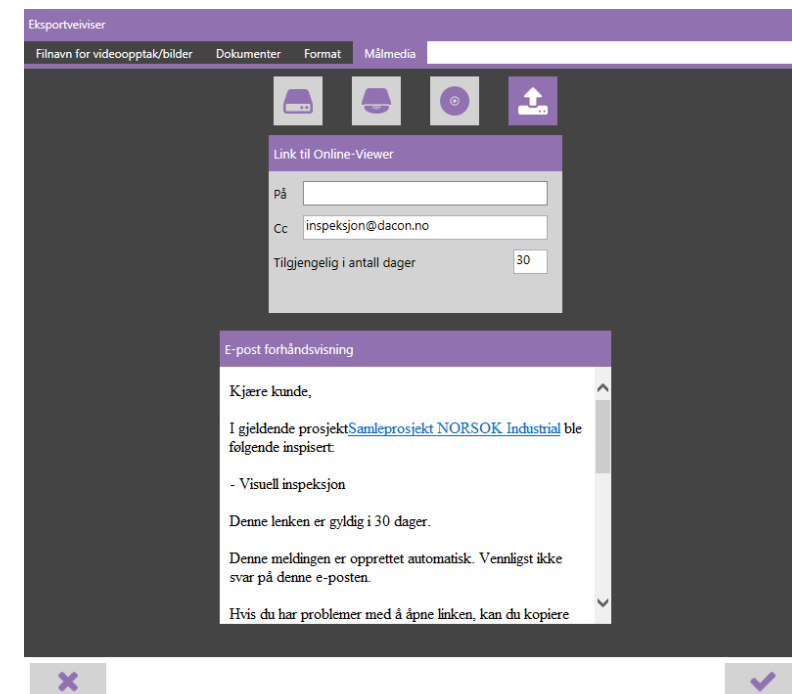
Eksportveiviser

Filnavn for videoopptak/bilder | Dokumenter | Format | Målmedia

Link til Online-Viewer

På

Cc inspeksjon@dacon.no

Tilgjengelig i antall dager 30

E-post forhåndsvisning

Kjære kunde,

I gjeldende prosjektSamleprosjekt NORSOK Industrial ble følgende inspisert:

- Visuell inspeksjon

Denne lenken er gyldig i 30 dager.

Denne meldingen er opprettet automatisk. Vennligst ikke svar på denne e-posten.

Hvis du har problemer med å åpne linken, kan du kopiere